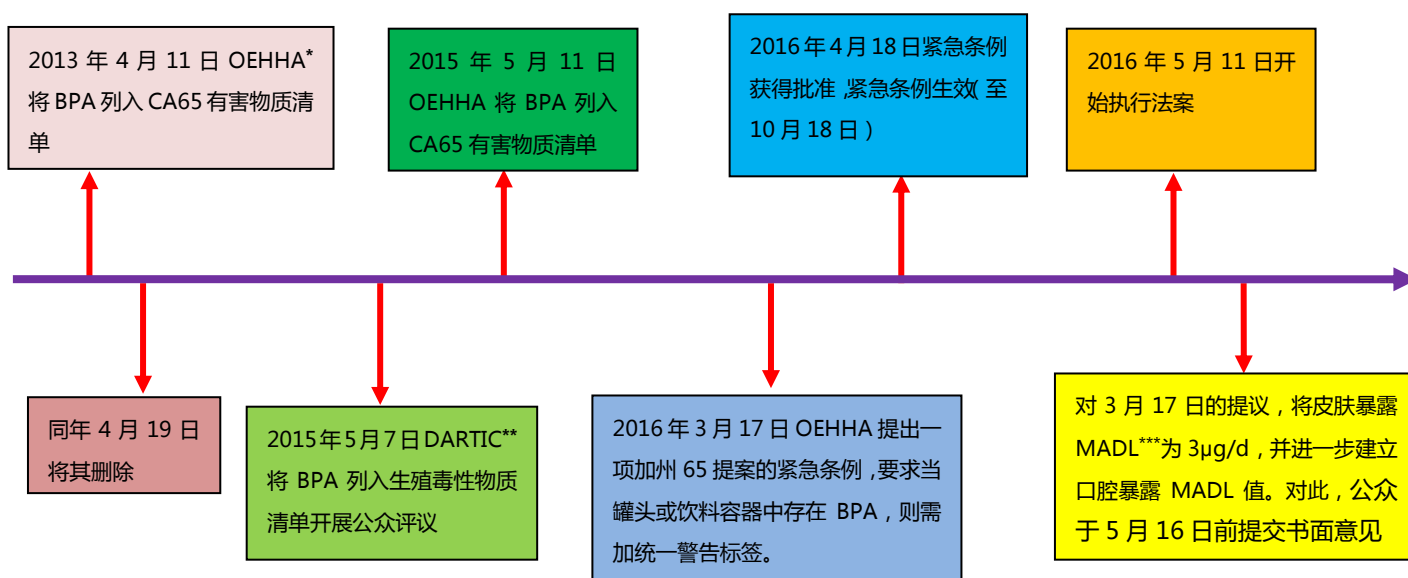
2013 年 4 月 11 日 OEHHA* 将 BPA 列入 CA65 有害物质清单

2015 年 5 月 11 日 OEHHA 将 BPA 列入 CA65 有害物质清单

2016 年 4 月 18 日紧急条例获得批准，紧急条例生效(至 10 月 18 日)

2016 年 5 月 11 日开始执行法案

同年 4 月 19 日将其删除

2015年5月7日DARTIC** 将 BPA 列入生殖毒性物质清单开展公众评议

2016 年 3 月 17 日 OEHHA 提出一项加州 65 提案的紧急条例，要求当罐头或饮料容器中存在 BPA，则需加统一警告标签。

对 3 月 17 日的提议，将皮肤暴露 MADL*** 为 3μg/d，并进一步建立口腔暴露 MADL 值。对此，公众于 5 月 16 日前提交书面意见